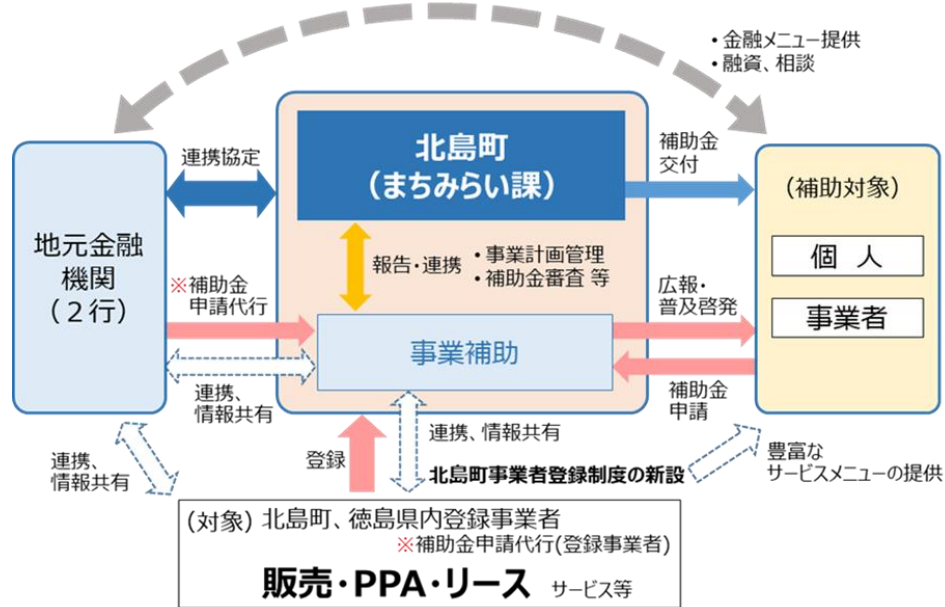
・金融メニュー提供
・融資、相談

連携協定

北島町
（まちみらい課）

補助金交付

（補助対象）

個　人

事業者

地元金融機関
（２行）

※補助金申請代行

報告・連携

・事業計画管理
・補助金審査 等

広報・普及啓発

事業補助

補助金申請

連携、情報共有

連携、情報共有

連携、情報共有

登録

北島町事業者登録制度の新設

豊富なサービスメニューの提供

(対象) 北島町、徳島県内登録事業者
※補助金申請代行(登録事業者)
販売・PPA・リース サービス等